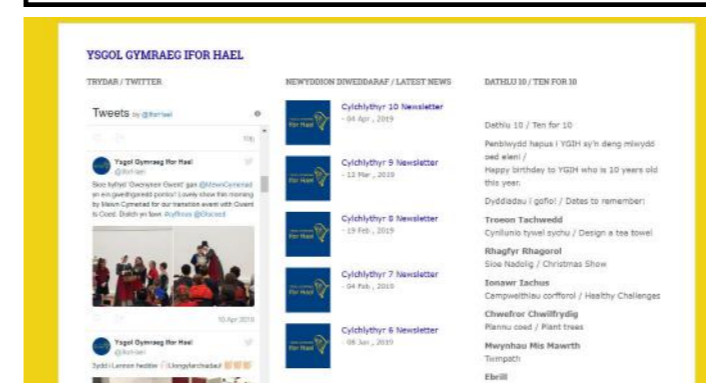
YSGOL GYMRAEG IFOR HAEL

TRYDAR / TWITTER

Tweets by @IforHael

Ysgol Gymraeg Ifor Hael
@IforHael

Siox hyfryd 'Gwcmynen Gwcm' gan @MewnCymraeg yn ein gwethgwedd porfol! Lovely show this morning by Mewn Cymraeg for our transition event with Gwent Is Coed. Diolch yn fawr #cyfnos @Discwd

10 Apr 2019

Ysgol Gymraeg Ifor Hael
@IforHael

NEWYDDION DIWEDDARAF / LATEST NEWS

Cylchlythyr 10 Newsletter
- 04 Apr , 2019

Cylchlythyr 9 Newsletter
- 12 Mar , 2019

Cylchlythyr 8 Newsletter
- 19 Feb , 2019

Cylchlythyr 7 Newsletter
- 04 Feb , 2019

Cylchlythyr 6 Newsletter
- 08 Jan , 2019

DATHLU 10 / TEN FOR 10

Dathlu 10 / Ten for 10

Penblwydd hapus i YGIH sy'n deng mlwydd oed eleni /
Happy birthday to YGIH who is 10 years old this year.

Dyddiadau i gofio! / Dates to remember:

Troeon Tachwedd
Cynllunio tywel sychu / Design a tea towel

Rhagfyr Rhagorol
Sioe Nadolig / Christmas Show

Ionawr Iachus
Campweithiau corfforol / Healthy Challenges

Chwefror Chwilfrydig
Plannu coed / Plant trees

Mwynhau Mis Mawrth
Twmpath

Ebrill